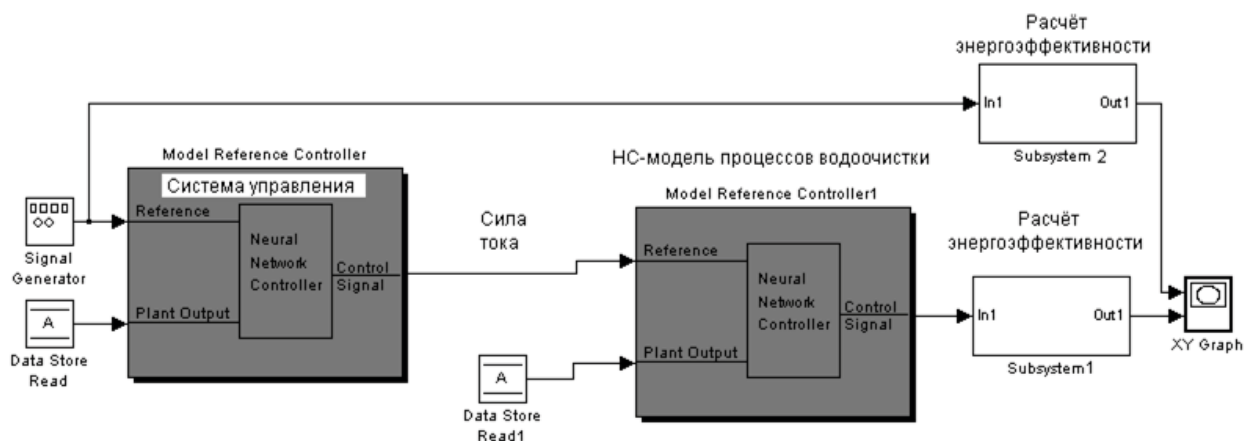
Расчёт энергоэффективности

In1
Out1
Subsystem 2

Model Reference Controller
Система управления
Reference
Neural Network Controller
Control Signal
Plant Output

Signal Generator
A
Data Store Read

Сила тока

НС-модель процессов водоочистки
Model Reference Controller1
Reference
Neural Network Controller
Control Signal
Plant Output

A
Data Store Read1

Расчёт энергоэффективности
In1
Out1
Subsystem1

XY Graph